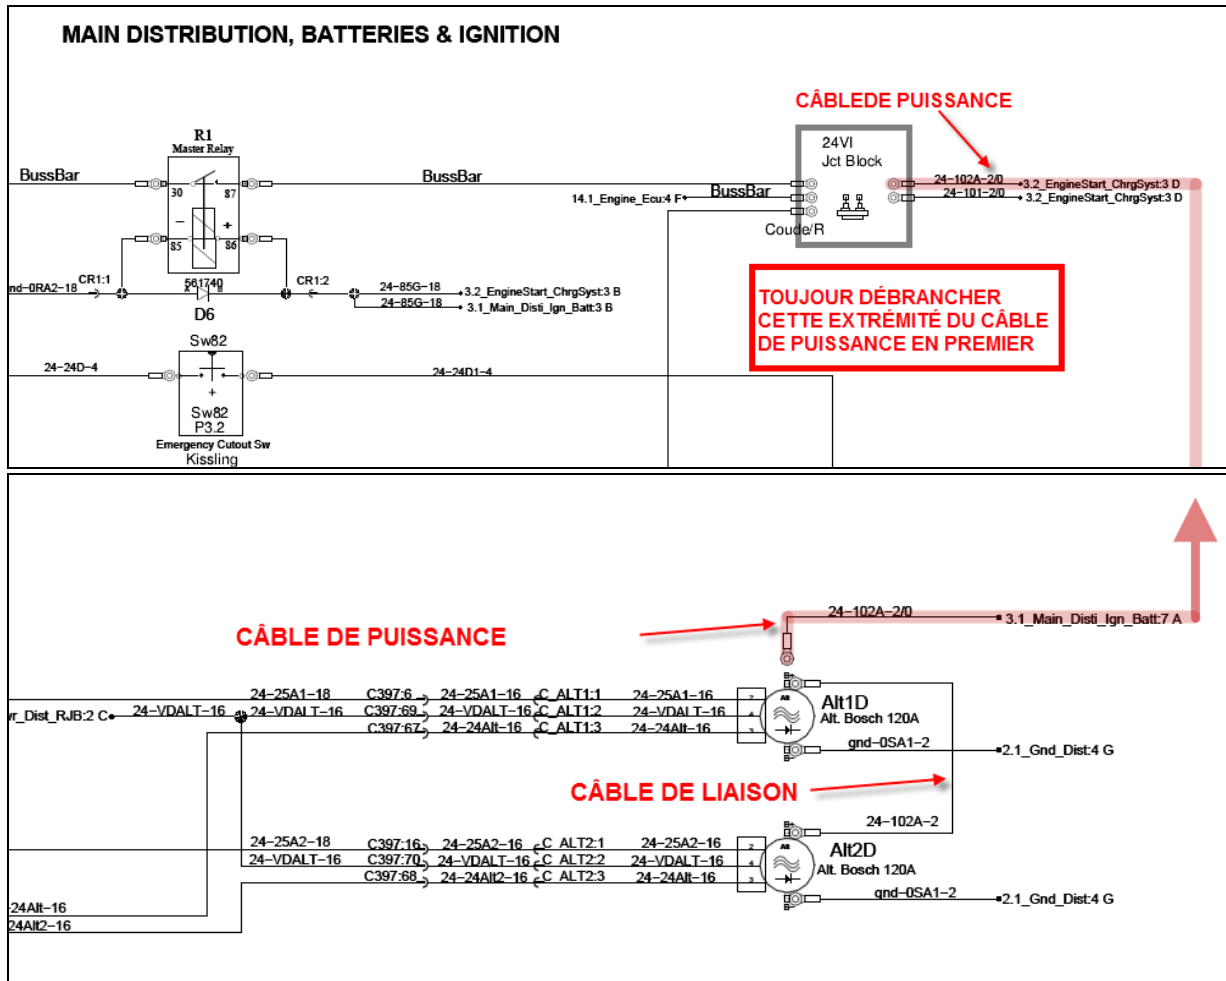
MAIN DISTRIBUTION, BATTERIES & IGNITION

CÂBLEDE PUISSANCE

R1
Master Relay

BussBar
30
87
85
86
BussBar

24VI
Jct Block

24-102A-2/0
3.2_EngineStart_ChrgSyst:3 D
24-101-2/0
3.2_EngineStart_ChrgSyst:3 D

14.1_Engine_Ecu:4 F
BussBar
Coude/R

nd-0RA2-18
CR1:1
561740
D6
CR1:2
24-85G-18
3.2_EngineStart_ChrgSyst:3 B
24-85G-18
3.1_Main_Disti_Ign_Batt:3 B

TOUJOUR DÉBRANCHER CETTE EXTRÉMITÉ DU CÂBLE DE PUISSANCE EN PREMIER

Sw82
24-24D-4
24-24D1-4
Sw82
P3.2
Emergency Cutout Sw
Kissling

24-102A-2/0
3.1_Main_Disti_Ign_Batt:7 A

CÂBLE DE PUISSANCE

24-25A1-18
C397:6
24-25A1-16
C_ALT1:1
24-25A1-16
r_Dist_RJB:2 C
24-VDALT-16
24-VDALT-16
C397:69
24-VDALT-16
C_ALT1:2
24-VDALT-16
C397:67
24-24Alt-16
C_ALT1:3
24-24Alt-16
Alt1D
Alt. Bosch 120A
gnd-0SA1-2
2.1_Gnd_Dist:4 G

CÂBLE DE LIAISON

24-102A-2

24-25A2-18
C397:16
24-25A2-16
C_ALT2:1
24-25A2-16
24-VDALT-16
C397:70
24-VDALT-16
C_ALT2:2
24-VDALT-16
C397:68
24-24Alt2-16
C_ALT2:3
24-24Alt-16
Alt2D
Alt. Bosch 120A
gnd-0SA1-2
2.1_Gnd_Dist:4 G
24Alt-16
24Alt2-16